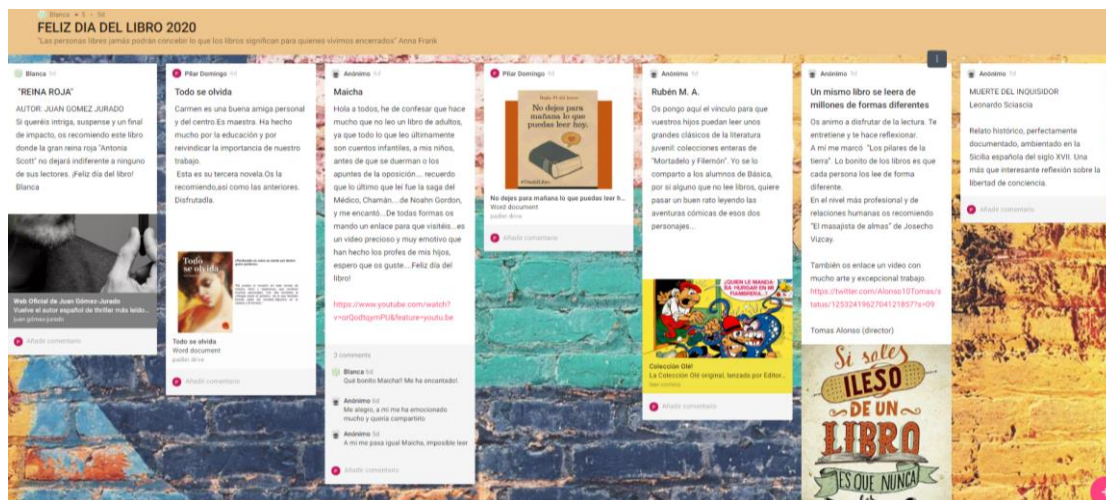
Blanca • 5 • 5d

FELIZ DIA DEL LIBRO 2020

"Las personas libres jamás podrán concebir lo que los libros significan para quienes vivimos encerrados" Anna Frank

Blanca 5d

"REINA ROJA"

AUTOR: JUAN GOMEZ JURADO
Si queréis intriga, suspense y un final de impacto, os recomiendo este libro donde la gran reina roja "Antonia Scott" no dejará indiferente a ninguno de sus lectores. ¡Feliz día del libro!
Blanca

Web Oficial de Juan Gómez-Jurado
Vuelve el autor español de thriller más leído...
juan gómez-jurado

Añadir comentario

Pilar Domingo 5d

Todo se olvida

Carmen es una buena amiga personal y del centro.Es maestra. Ha hecho mucho por la educación y por reivindicar la importancia de nuestro trabajo.
Esta es su tercera novela.Os la recomiendo,así como las anteriores. Disfrutadla.

Todo se olvida

Todo se olvida
Word document
padlet drive

Añadir comentario

Anónimo 5d

Maicha

Hola a todos, he de confesar que hace mucho que no leo un libro de adultos, ya que todo lo que leo últimamente son cuentos infantiles, a mis niños, antes de que se duerman o los apuntes de la oposición.... recuerdo que lo último que leí fue la saga del Médico, Chamán....de Noahn Gordon, y me encantó...De todas formas os mando un enlace para que visitéis...es un video precioso y muy emotivo que han hecho los profes de mis hijos, espero que os guste....Feliz día del libro!

https://www.youtube.com/watch?v=orQodtqymPU&feature=youtu.be

3 comments

Blanca 5d
Qué bonito Maicha!! Me ha encantado!.

Anónimo 5d
Me alegro, a mi me ha emocionado mucho y quería compartirlo

Anónimo 5d
A mi me pasa igual Maicha, imposible leer

Añadir comentario

Pilar Domingo 5d

No dejes para mañana lo que puedas leer hoy.

No dejes para mañana lo que puedas leer h...
Word document
padlet drive

Añadir comentario

Anónimo 5d

Rubén M. A.

Os pongo aquí el vínculo para que vuestros hijos puedan leer unos grandes clásicos de la literatura juvenil: colecciones enteras de "Mortadelo y Filemón". Yo se lo comparto a los alumnos de Básica, por si alguno que no lee libros, quiere pasar un buen rato leyendo las aventuras cómicas de esos dos personajes...

¡QUIEN LE MANDA A HURGAR EN EL FIAMBRERA...!

Colección Olé!
La Colección Olé original, lanzada por Editor...
leer comics

Añadir comentario

Anónimo 5d

Un mismo libro se leera de millones de formas diferentes

Os animo a disfrutar de la lectura. Te entretiene y te hace reflexionar.
A mi me marcó. "Los pilares de la tierra". Lo bonito de los libros es que cada persona los lee de forma diferente.
En el nivel más profesional y de relaciones humanas os recomiendo "El masajista de almas" de Josecho Vizcay.

También os enlace un video con mucho arte y excepcional trabajo. https://twitter.com/Alonso10Tomas/status/1253241962704121857?s=09

Tomas Alonso (director)

Si sales ILESO DE UN LIBRO ES QUE NUNCA

Anónimo 5d

MUERTE DEL INQUISIDOR
Leonardo Sciascia

Relato histórico, perfectamente documentado, ambientado en la Sicilia española del siglo XVII. Una más que interesante reflexión sobre la libertad de conciencia.

Añadir comentario